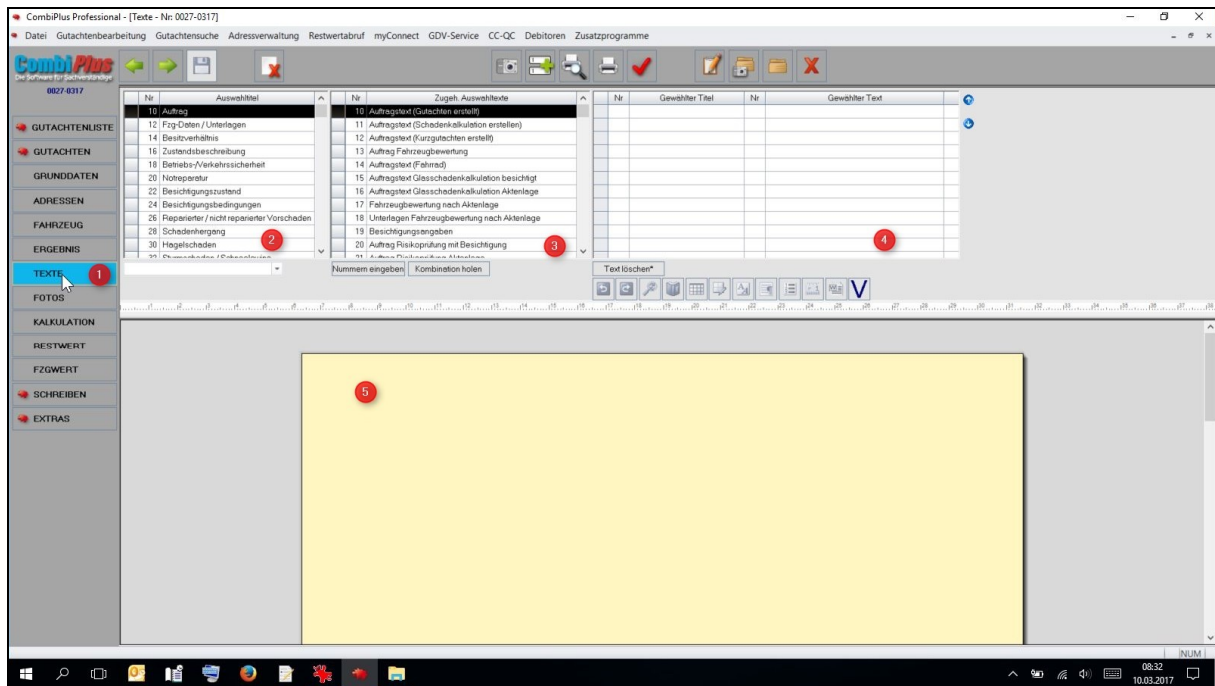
CombiPlus Professional - [Texte - Nr: 0027-0317]

Datei Gutachtenbearbeitung Gutachtensuche Adressverwaltung Restwertabruf myConnect GDV-Service CC-QC Debitoren Zusatzprogramme

CombiPlus
Die Software für Sachverständige
0027-0317

GUTACHTENLISTE
GUTACHTEN
GRUNDDATEN
ADRESSEN
FAHRZEUG
ERGEBNIS
TEXTE 1
FOTOS
KALKULATION
RESTWERT
FZGWERT
SCHREIBEN
EXTRAS

| Nr | Auswahltitel |
|---|---|
| 10 | Auftrag |
| 12 | Fzg-Daten / Unterlagen |
| 14 | Besitzverhältnis |
| 16 | Zustandsbeschreibung |
| 18 | Betriebs-/Verkehrssicherheit |
| 20 | Notreparatur |
| 22 | Besichtigungszustand |
| 24 | Besichtigungsbedingungen |
| 26 | Reparierter / nicht reparierter Vorschaden |
| 28 | Schadenhergang |
| 30 | Hagelschaden |

2

| Nr | Zugeh. Auswahltexte |
|---|---|
| 10 | Auftragstext (Gutachten erstellt) |
| 11 | Auftragstext (Schadenkalkulation erstellen) |
| 12 | Auftragstext (Kurzgutachten erstellt) |
| 13 | Auftrag Fahrzeugbewertung |
| 14 | Auftragstext (Fahrrad) |
| 15 | Auftragstext Glasschadenkalkulation besichtigt |
| 16 | Auftragstext Glasschadenkalkulation Aktenlage |
| 17 | Fahrzeugbewertung nach Aktenlage |
| 18 | Unterlagen Fahrzeugbewertung nach Aktenlage |
| 19 | Besichtigungsangaben |
| 20 | Auftrag Risikoprüfung mit Besichtigung |

3

| Nr | Gewählter Titel | Nr | Gewählter Text |
|---|---|---|---|

4

Nummern eingeben Kombination holen
Text löschen*

5

NUM
08:32
10.03.2017